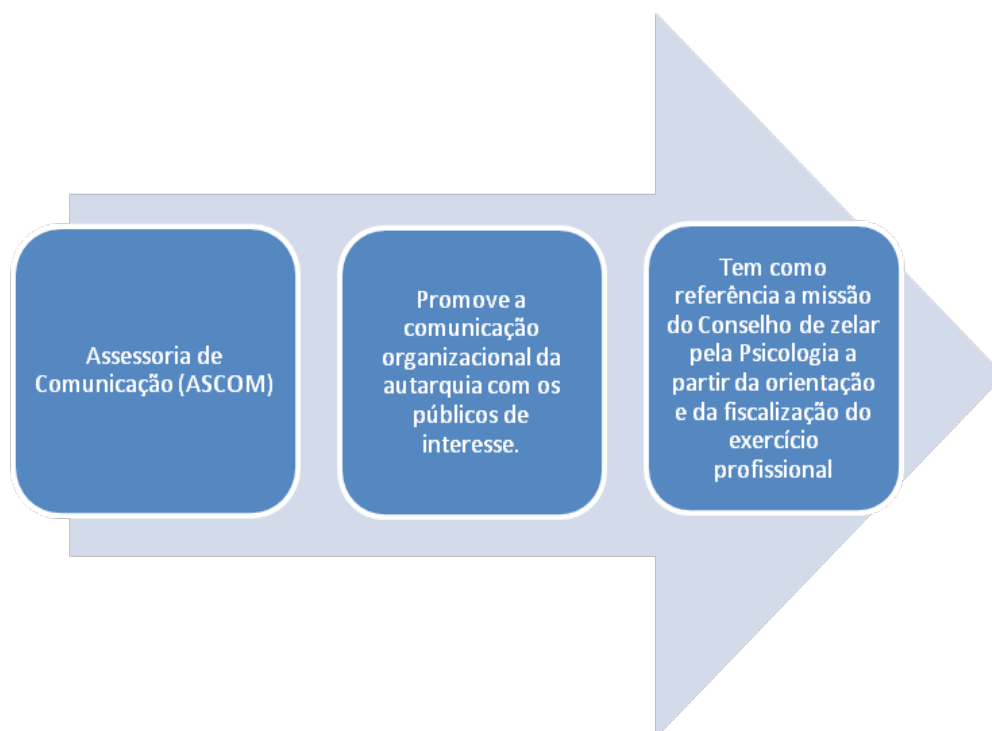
Assessoria de Comunicação (ASCOM)

Promove a comunicação organizacional da autarquia com os públicos de interesse.

Tem como referência a missão do Conselho de zelar pela Psicologia a partir da orientação e da fiscalização do exercício profissional